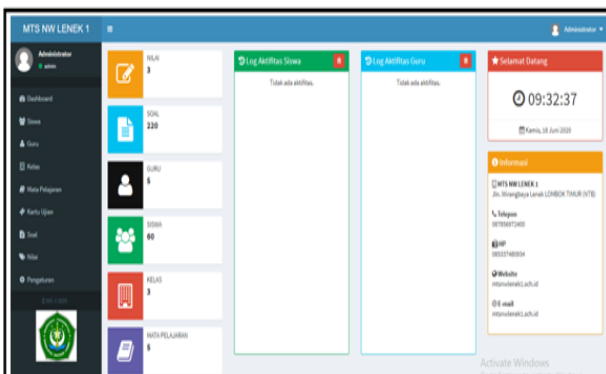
MTS NW LENEK 1
≡
Administrator ▾

Administrator
● admin

Dashboard
Siswa
Guru
Kelas
Mata Pelajaran
Kartu Ujian
Soal
Nilai
Pengaturan

NILAI
3

SOAL
220

GURU
5

SISWA
60

KELAS
3

MATA PELAJARAN
5

Log Aktifitas Siswa
Tidak ada aktifitas.

Log Aktifitas Guru
Tidak ada aktifitas.

Selamat Datang
09:32:37
Kamis, 18 Juni 2020

Informasi
MTS NW LENEK 1
Jln. Wirangbaya Lenek LOMBOK TIMUR (NTB)

Telepon
087856973400

HP
085337480934

Website
mtsnwlenek1.sch.id

E-mail
mtsnwlenek1.sch.id

Activate Windows